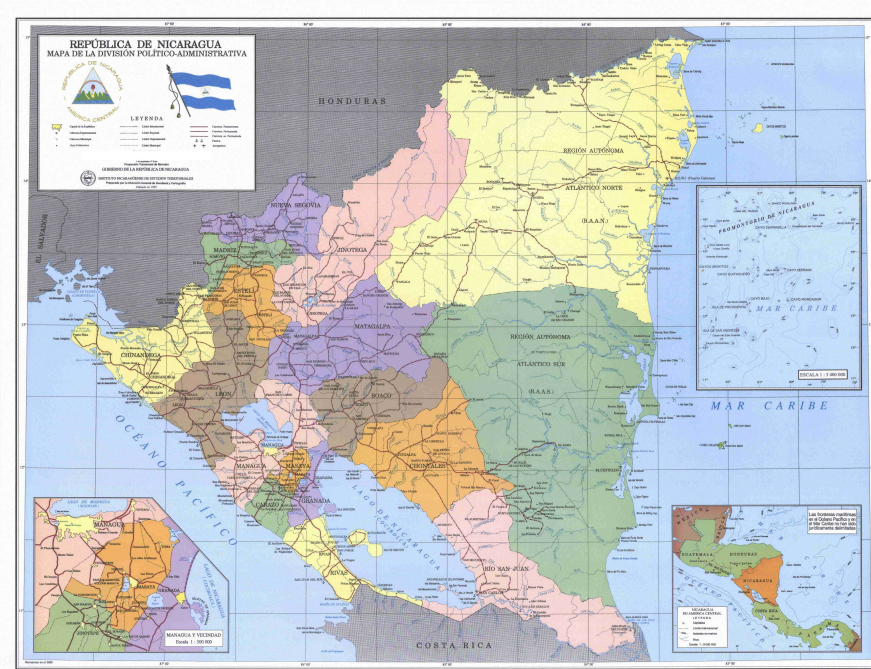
REPÚBLICA DE NICARAGUA
MAPA DE LA DIVISIÓN POLÍTICO-ADMINISTRATIVA

REPÚBLICA DE NICARAGUA
AMÉRICA CENTRAL

LEYENDA

GOBIERNO DE LA REPÚBLICA DE NICARAGUA
INSTITUTO NICARAGÜENSE DE ESTUDIOS TERRITORIALES

HONDURAS

EL SALVADOR

NUEVA SEGOVIA

MADRIZ

JINOTEGA

ESTELÍ

CHINANDEGA

MATAGALPA

LEÓN

BOACO

MANAGUA

MASAYA

CARAZO

GRANADA

CHONTALES

RIVAS

RÍO SAN JUAN

REGIÓN AUTÓNOMA ATLÁNTICO NORTE (R.A.A.N.)

REGIÓN AUTÓNOMA ATLÁNTICO SUR (R.A.A.S.)

OCÉANO PACÍFICO

LAGO DE NICARAGUA

MAR CARIBE

COSTA RICA

PROMONTORIO DE NICARAGUA

MAR CARIBE

ESCALA 1 : 1 000 000

MANAGUA Y VECINDAD
Escala 1 : 200 000

MANAGUA

Las fronteras marítimas en el Océano Pacífico y en el Mar Caribe no han sido jurídicamente delimitadas

GUATEMALA
HONDURAS
NICARAGUA
COSTA RICA

NICARAGUA EN AMÉRICA CENTRAL